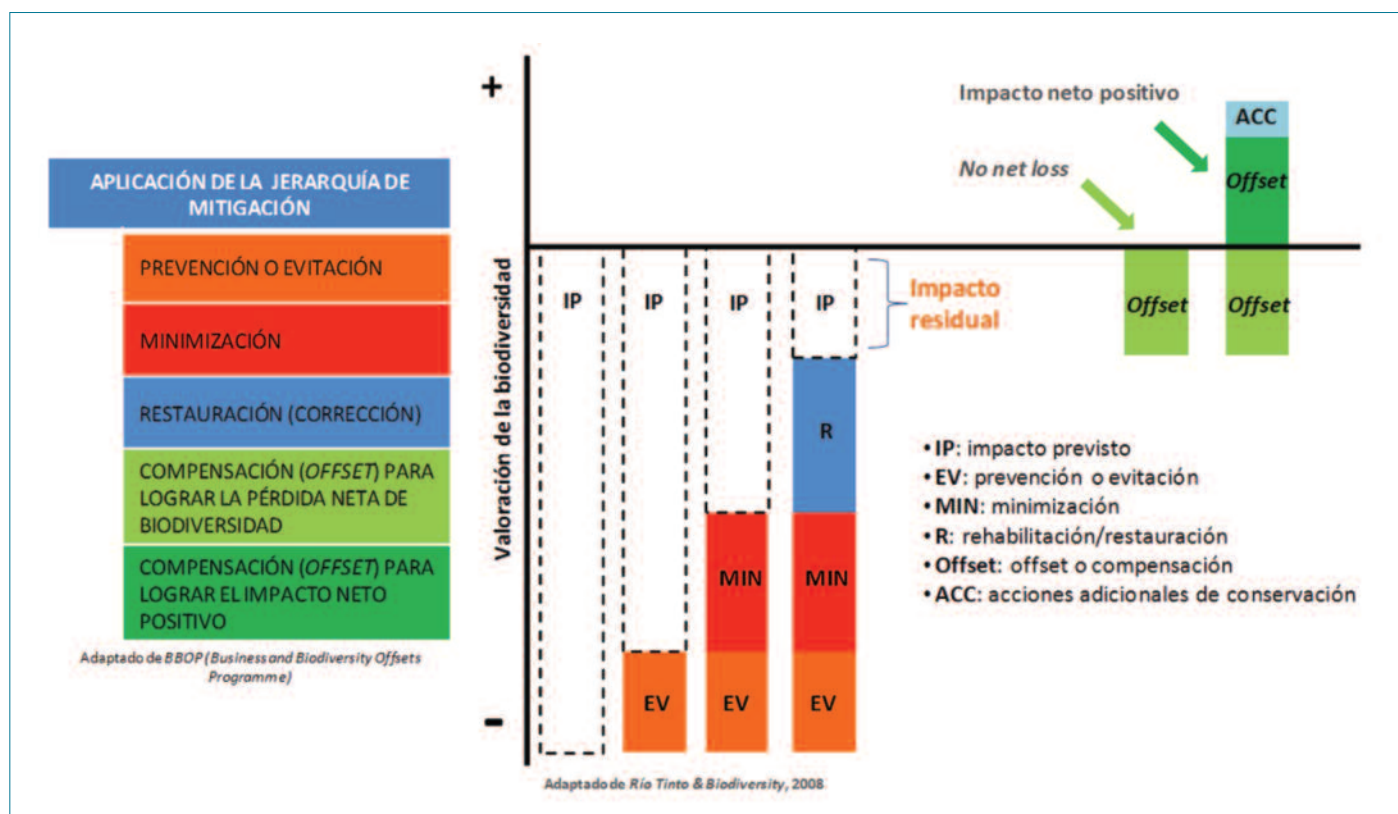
APLICACIÓN DE LA JERARQUÍA DE MITIGACIÓN

PREVENCIÓN O EVITACIÓN

MINIMIZACIÓN

RESTAURACIÓN (CORRECCIÓN)

COMPENSACIÓN (*OFFSET*) PARA LOGRAR LA PÉRDIDA NETA DE BIODIVERSIDAD

COMPENSACIÓN (*OFFSET*) PARA LOGRAR EL IMPACTO NETO POSITIVO

Adaptado de *BBOP (Business and Biodiversity Offsets Programme)*

+

-

Valoración de la biodiversidad

IP

IP

IP

IP

Impacto residual

R

MIN

MIN

EV

EV

EV

Impacto neto positivo

No net loss

ACC

Offset

Offset

Offset

• **IP**: impacto previsto
• **EV**: prevención o evitación
• **MIN**: minimización
• **R**: rehabilitación/restauración
• **Offset**: offset o compensación
• **ACC**: acciones adicionales de conservación

Adaptado de *Río Tinto & Biodiversity*, 2008